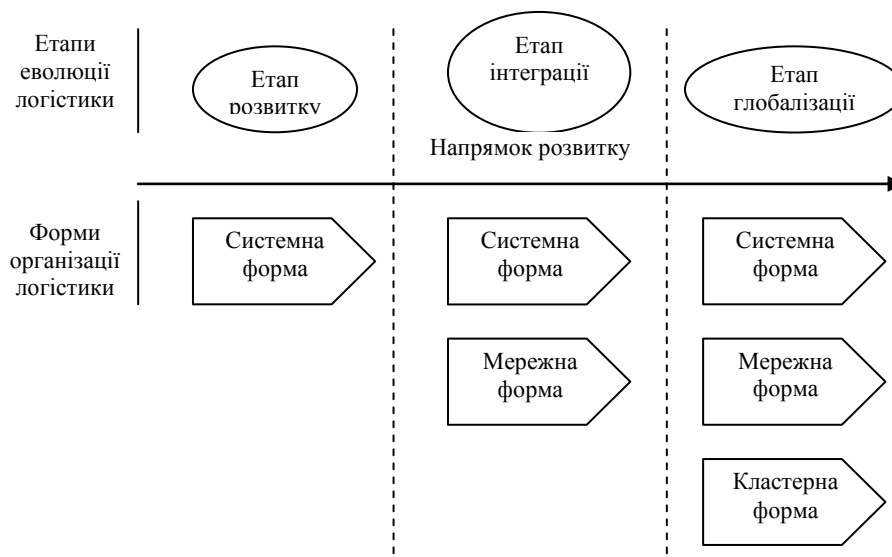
Етапи еволюції логістики

Етап розвитку

Етап інтеграції

Етап глобалізації

Напрямок розвитку

Форми організації логістики

Системна форма

Системна форма

Мережна форма

Системна форма

Мережна форма

Кластерна форма